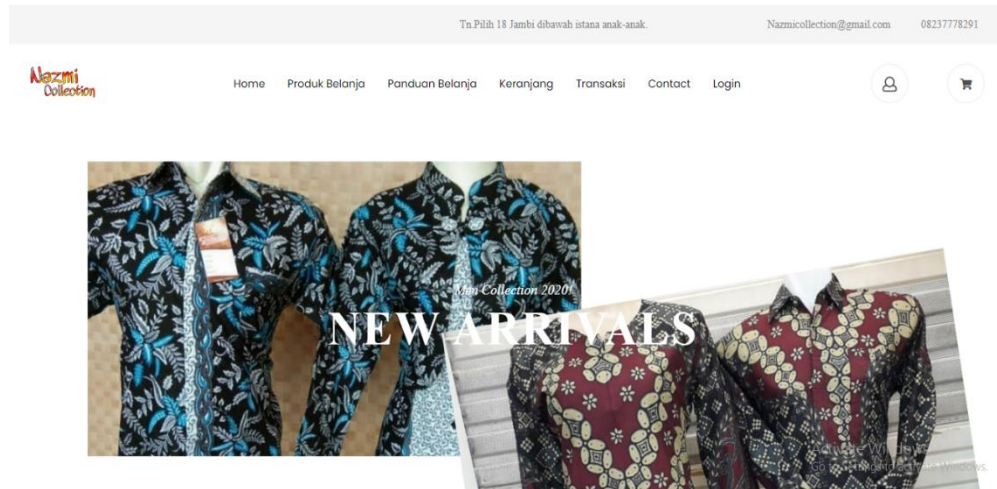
Tn.Pilih 18 Jambi dibawah istana anak-anak.

Nazmicollection@gmail.com

08237778291

Nazmi Collection

Home
Produk Belanja
Panduan Belanja
Keranjang
Transaksi
Contact
Login

Mm Collection 2020!

NEW ARRIVALS

Activate Windows
Go to Settings to activate Windows.